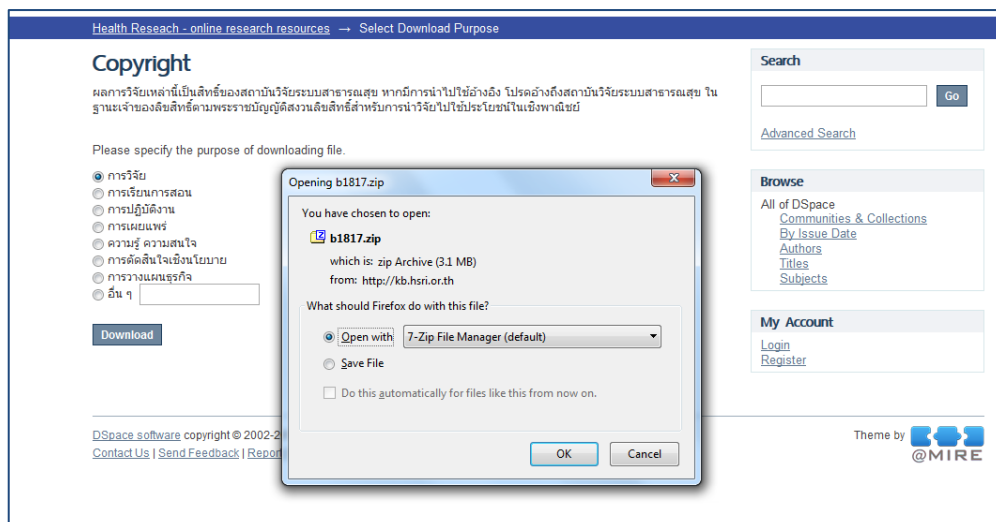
Health Reseach - online research resources → Select Download Purpose

Copyright

ผลการวิจัยเหล่านี้เป็นสิทธิ์ของสถาบันวิจัยระบบสาธารณสุข หากมีการนำไปใช้อ้างอิง โปรดอ้างถึงสถาบันวิจัยระบบสาธารณสุข ในฐานะเจ้าของลิขสิทธิ์ตามพระราชบัญญัติสงวนลิขสิทธิ์สำหรับการนำวิจัยไปใช้ประโยชน์ในเชิงพาณิชย์

Please specify the purpose of downloading file.

การวิจัย
การเรียนการสอน
การปฏิบัติงาน
การเผยแพร่
ความรู้ ความสนใจ
การตัดสินใจเชิงนโยบาย
การวางแผนธุรกิจ
อื่น ๆ

Download

Opening b1817.zip

You have chosen to open:

b1817.zip

which is: zip Archive (3.1 MB)

from: http://kb.hsri.or.th

What should Firefox do with this file?

Open with 7-Zip File Manager (default)

Save File

Do this automatically for files like this from now on.

OK Cancel

DSpace software copyright © 2002-2 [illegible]

Contact Us | Send Feedback | Repor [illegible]

Search

Go

Advanced Search

Browse

All of DSpace
Communities & Collections
By Issue Date
Authors
Titles
Subjects

My Account

Login
Register

Theme by @MIRE